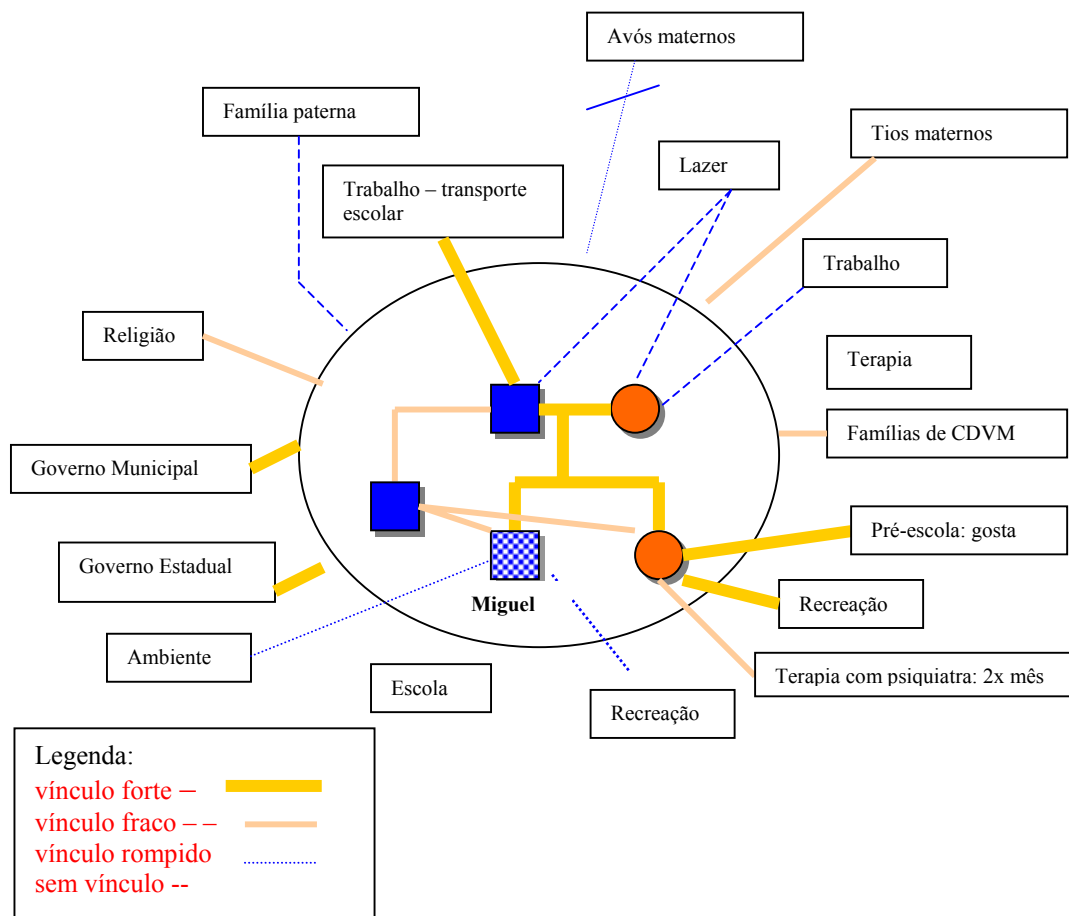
Avós maternos

Família paterna

Tios maternos

Lazer

Trabalho – transporte escolar

Trabalho

Religião

Terapia

Famílias de CDVM

Governo Municipal

Pré-escola: gosta

Governo Estadual

Miguel

Recreação

Ambiente

Terapia com psiquiatra: 2x mês

Escola

Recreação

Legenda:
vínculo forte –
vínculo fraco – –
vínculo rompido
sem vínculo --